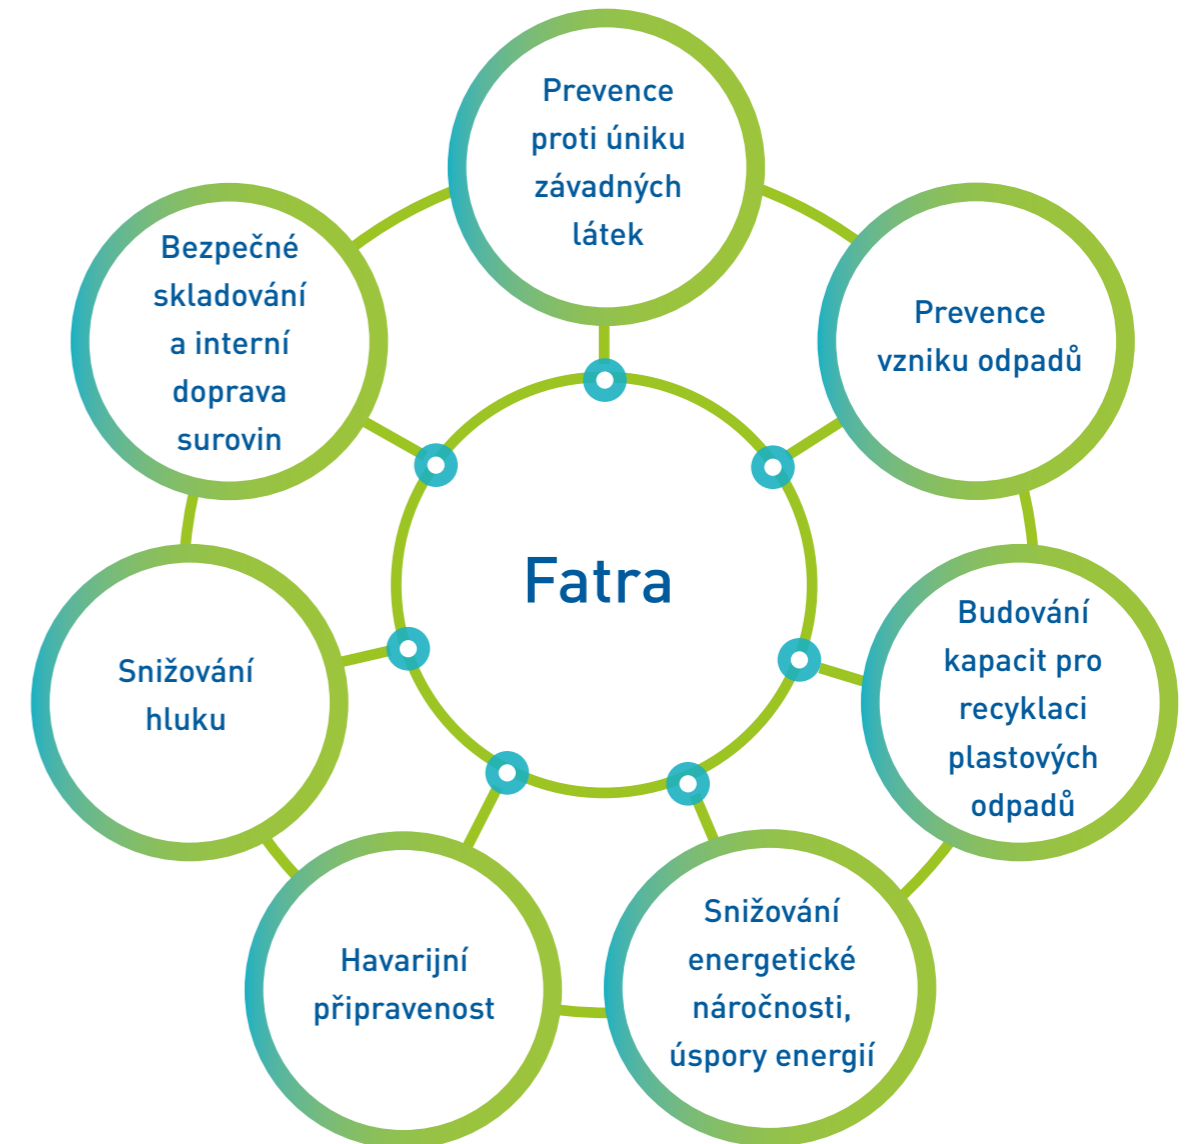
Prevence proti úniku závadných látek

Prevence vzniku odpadů

Budování kapacit pro recyklaci plastových odpadů

Snižování energetické náročnosti, úspory energií

Havarijní připravenost

Snižování hluku

Bezpečné skladování a interní doprava surovin

Fatra